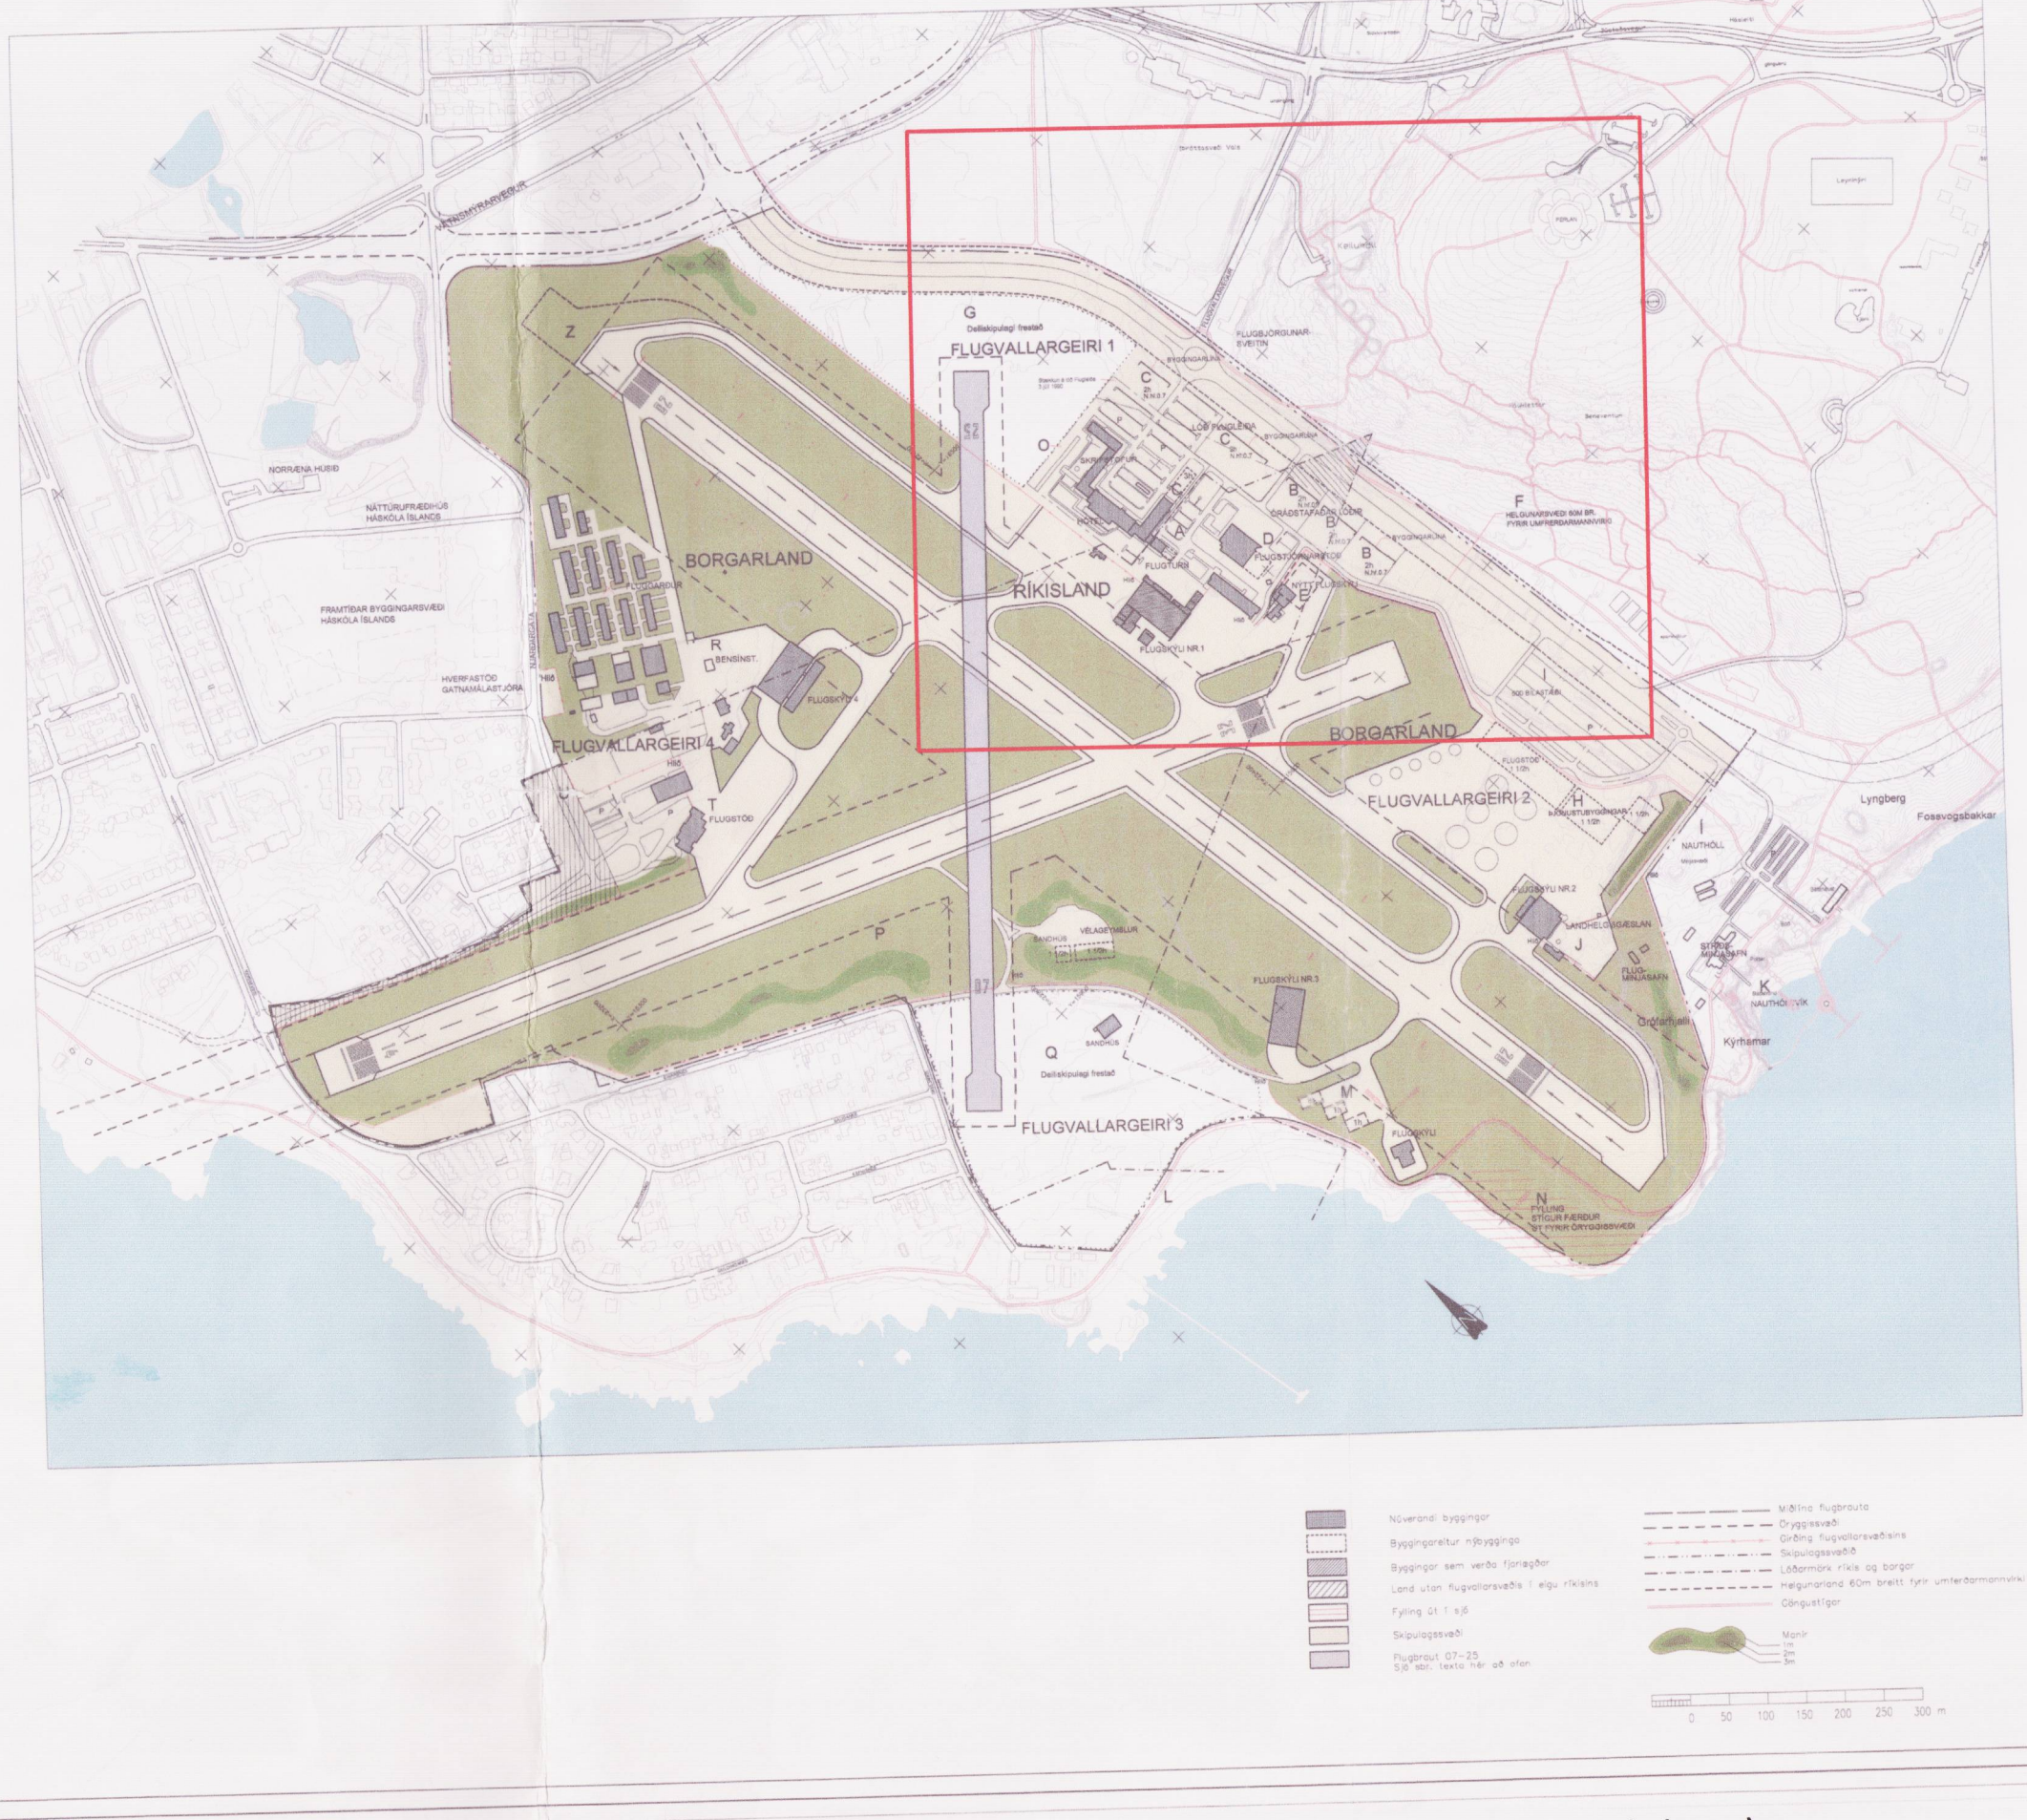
G
Deiliskipulagi frestað
FLUGVALLARGEIRI 1
Z
O
C
C
B
B
B
D
A
F
HELGUNARSVÆÐI 60M BR. FYRIR UMFERÐARMANNVIRKI
FLUGBJÖRGUNARSVEITIN
Keiluhöll
Perlan
Leynimýri
NORRÆNA HÚSIÐ
NÁTTÚRUFRÆÐIHÚS HÁSKÓLA ÍSLANDS
FRAMTÍÐAR BYGGINGARSVÆÐI HÁSKÓLA ÍSLANDS
HVERFASTÖÐ GATNAMÁLASTJÓRA
BORGARLAND
RÍKISLAND
HÓTEL
FLUGTURN
FLUGSTJÓRNARMIÐSTÖÐ
FLUGSKÝLI NR 1
R
BENSÍNST.
FLUGSKÝLI 4
FLUGVALLARGEIRI 4
T
FLUGSTÖÐ
I
500 BÍLASTÆÐI
BORGARLAND
FLUGVALLARGEIRI 2
FLUGSTÖÐ
H
NAUTHÓLL
Lyngberg
Fossvogsbakkar
FLUGSKÝLI NR 2
LANDHELGISGÆSLAN
J
FLUGMINJASAFN
K
NAUTHÓLSVÍK
Kýrhamar
P
VÉLAGEYMSLUR
SANDHÚS
FLUGSKÝLI NR 3
Q
SANDHÚS
Deiliskipulagi frestað
FLUGVALLARGEIRI 3
M
FLUGSKÝLI
L
N
FYLLING STÍGUR FÆRÐUR ST FYRIR ÖRYGGISSVÆÐI

Núverandi byggingar
Byggingareitur nýbygginga
Byggingar sem verða fjarlægðar
Land utan flugvallarsvæðis í eigu ríkisins
Fylling út í sjó
Skipulagssvæði
Flugbraut 07-25
Sjá sbr. texta hér að ofan

Miðlína flugbrauta
Öryggissvæði
Girðing flugvallarsvæðisins
Skipulagssvæði
Lóðarmörk ríkis og borgar
Helgunarland 60m breitt fyrir umferðarmannvirki
Göngustígar

Manir
1m
2m
3m

0 50 100 150 200 250 300 m